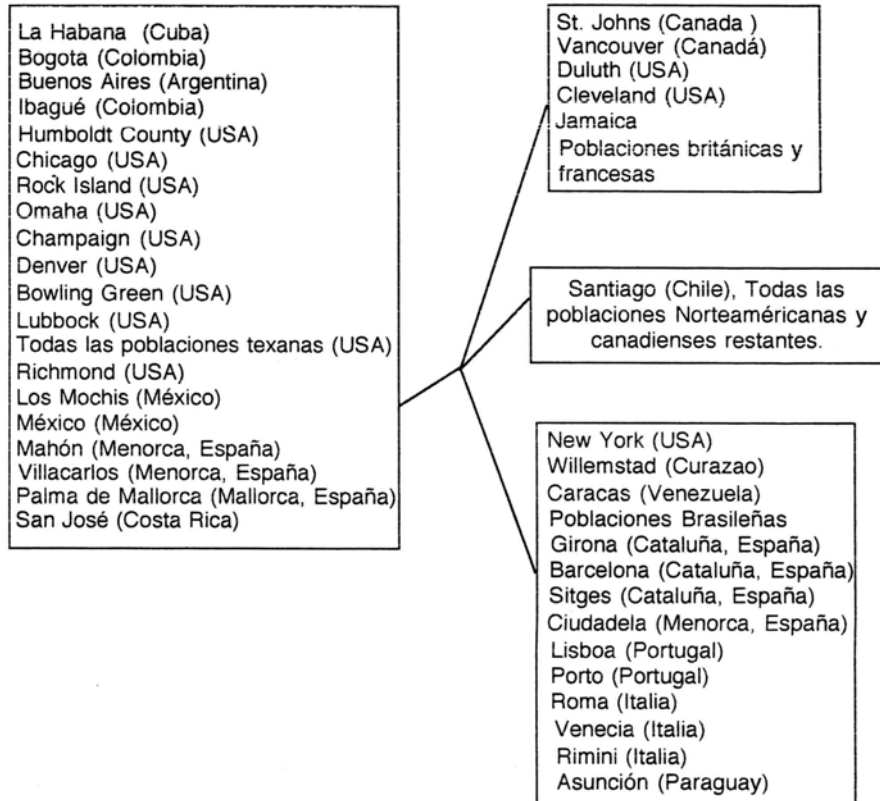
La Habana (Cuba)
Bogota (Colombia)
Buenos Aires (Argentina)
Ibagué (Colombia)
Humboldt County (USA)
Chicago (USA)
Rock Island (USA)
Omaha (USA)
Champaign (USA)
Denver (USA)
Bowling Green (USA)
Lubbock (USA)
Todas las poblaciones texanas (USA)
Richmond (USA)
Los Mochis (México)
México (México)
Mahón (Menorca, España)
Villacarlos (Menorca, España)
Palma de Mallorca (Mallorca, España)
San José (Costa Rica)

St. Johns (Canada )
Vancouver (Canadá)
Duluth (USA)
Cleveland (USA)
Jamaica
Poblaciones británicas y francesas

Santiago (Chile), Todas las poblaciones Norteaméricanas y canadienses restantes.

New York (USA)
Willemstad (Curazao)
Caracas (Venezuela)
Poblaciones Brasileñas
Girona (Cataluña, España)
Barcelona (Cataluña, España)
Sitges (Cataluña, España)
Ciudadela (Menorca, España)
Lisboa (Portugal)
Porto (Portugal)
Roma (Italia)
Venecia (Italia)
Rimini (Italia)
Asunción (Paraguay)